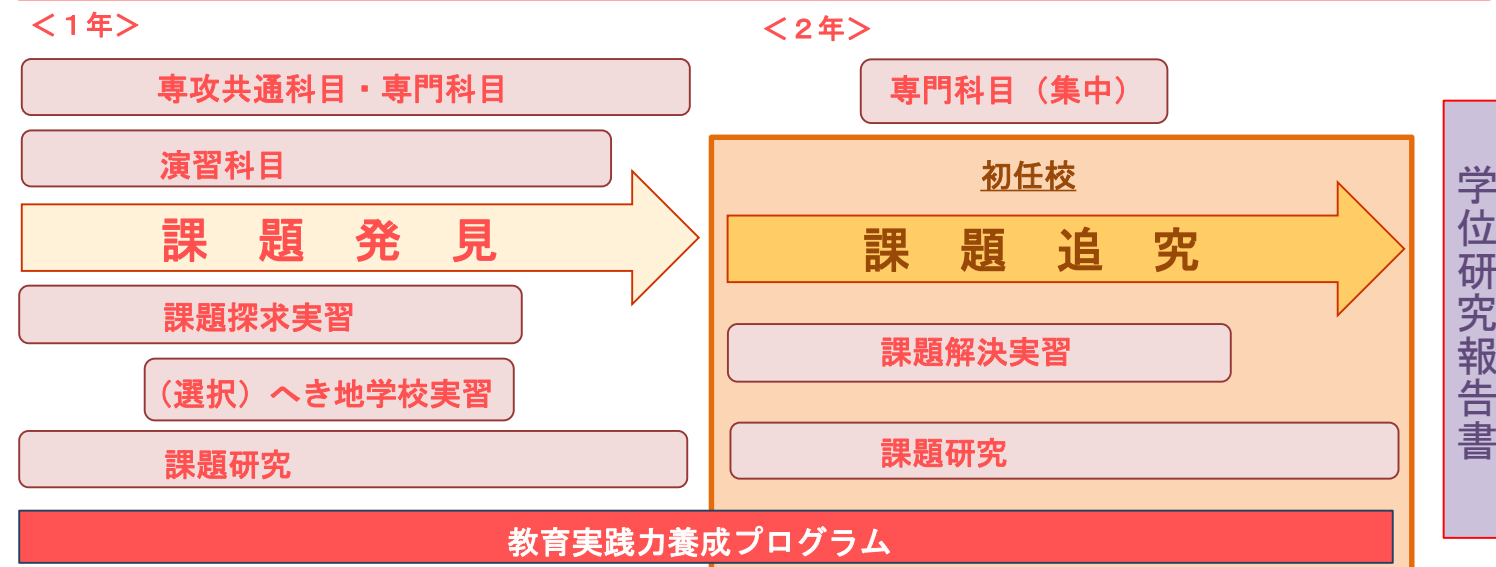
＜１年＞

専攻共通科目・専門科目

演習科目

課　題　発　見

課題探求実習

（選択）へき地学校実習

課題研究

＜２年＞

専門科目（集中）

初任校

課　題　追　究

課題解決実習

課題研究

学位研究報告書

教育実践力養成プログラム